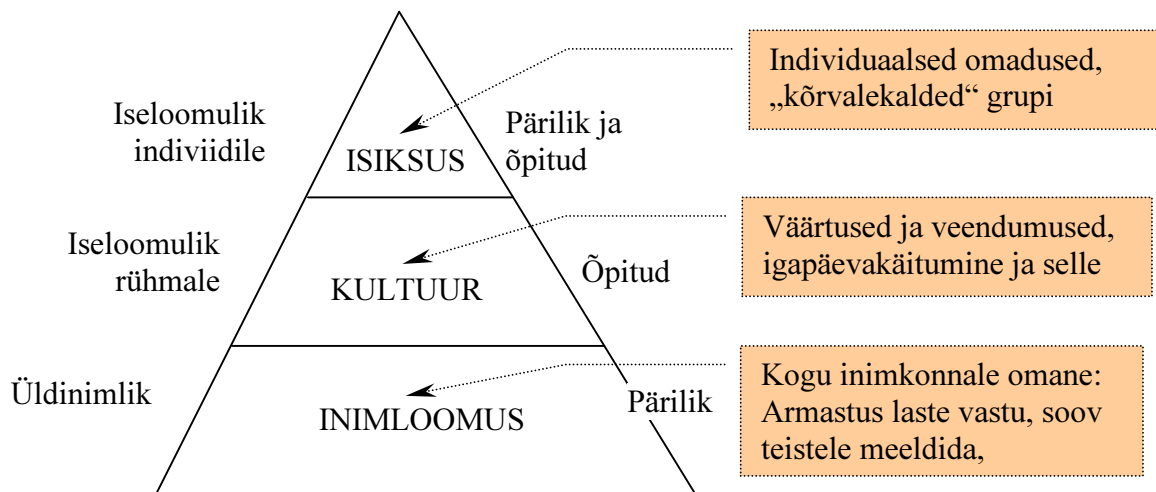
Iseloomulik indiviidile

ISIKSUS

Pärilik ja õpitud

Individuaalsed omadused, „kõrvalekalded“ grupi

Iseloomulik rühmale

KULTUUR

Õpitud

Väärtused ja veendumused, igapäevakäitumine ja selle

Üldinimlik

INIMLOOMUS

Pärilik

Kogu inimkonnale omane: Armastus laste vastu, soov teistele meeldida,